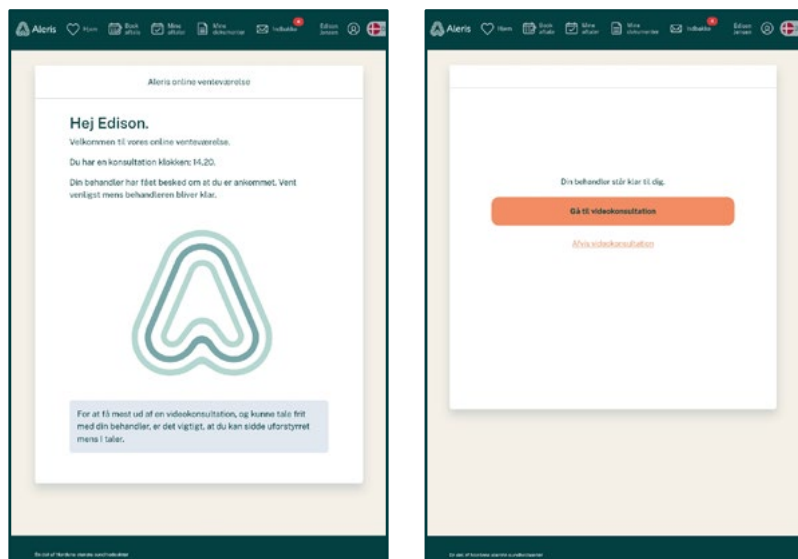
Aleris Hjem Book aftale Mine aftaler Mine dokumenter Indbakke Edison Jensen

Aleris online venteværelse

Hej Edison.

Velkommen til vores online venteværelse.

Du har en konsultation klokken: 14.20.

Din behandler har fået besked om at du er ankommet. Vent venligst mens behandleren bliver klar.

For at få mest ud af en videokonsultation, og kunne tale frit med din behandler, er det vigtigt, at du kan sidde uforstyrret mens I taler.

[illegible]

Aleris Hjem Book aftale Mine aftaler Mine dokumenter Indbakke Edison Jensen

Din behandler står klar til dig.

Gå til videokonsultation

Afvis videokonsultation

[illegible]